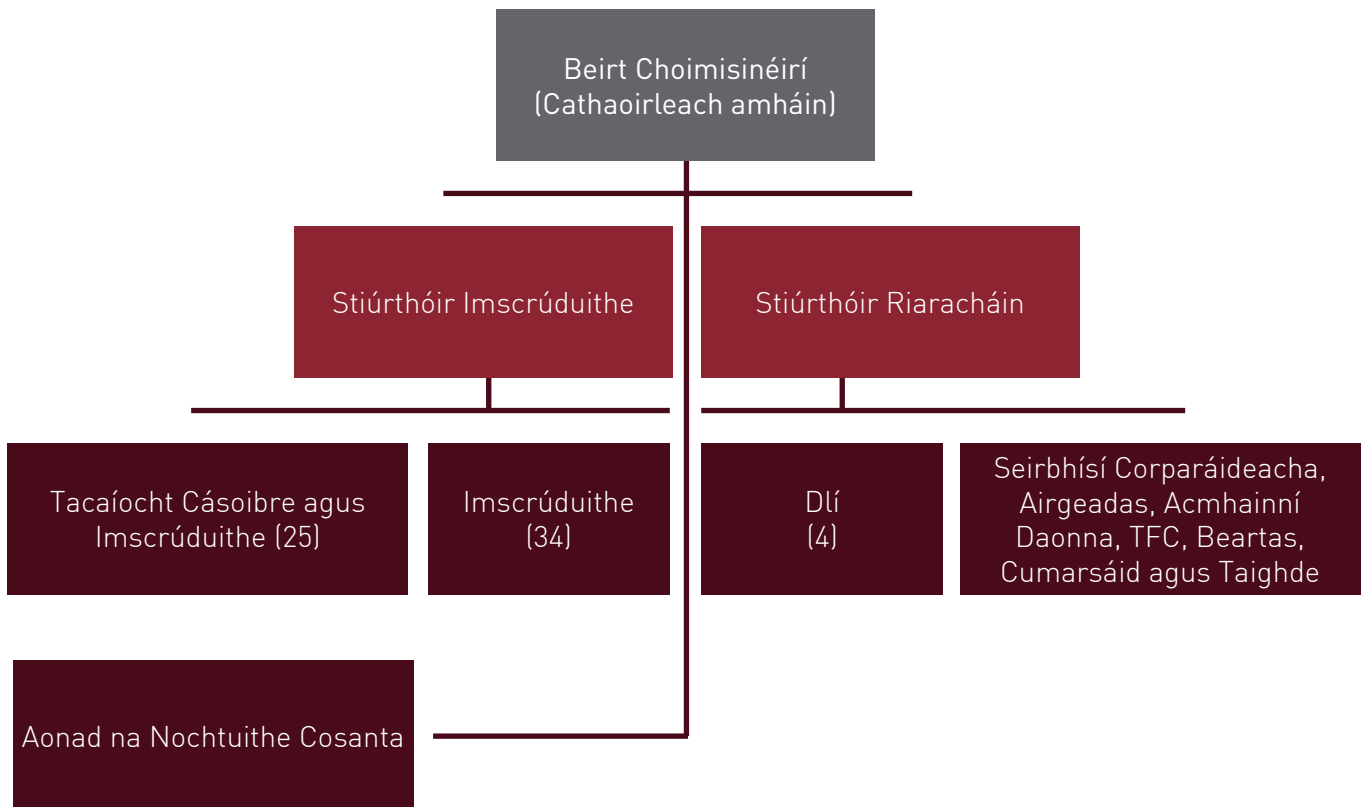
Beirt Choimisinéirí
(Cathaoirleach amháin)

Stiúrthóir Imscrúduithe

Stiúrthóir Riaracháin

Tacaíocht Cásoibre agus Imscrúduithe (25)

Imscrúduithe (34)

Dlí (4)

Seirbhísí Corparáideacha, Airgeadas, Acmhainní Daonna, TFC, Beartas, Cumarsáid agus Taighde

Aonad na Nochtuithe Cosanta